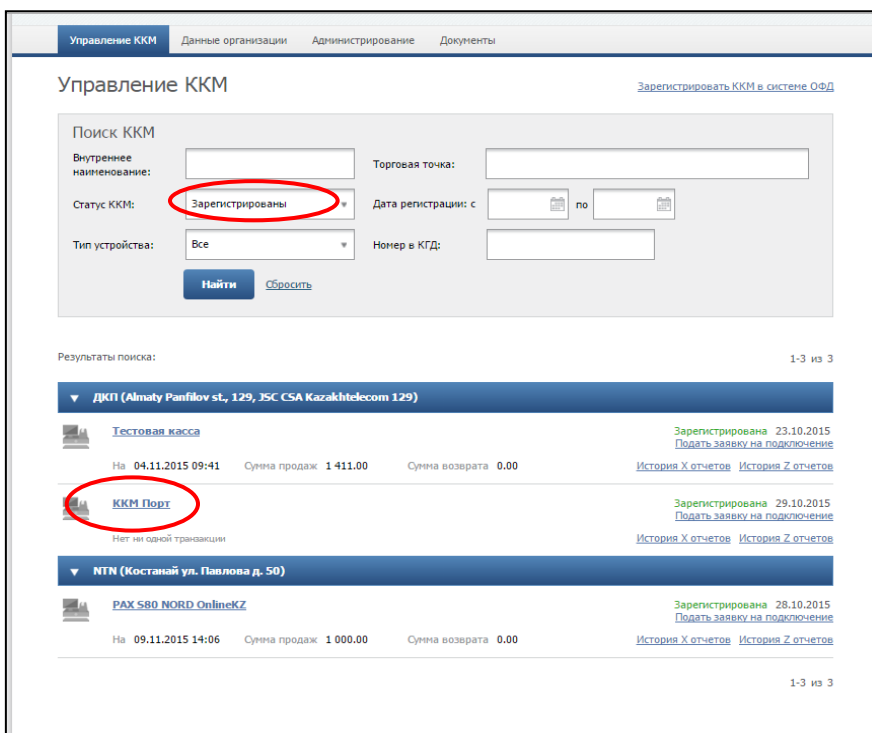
Управление ККМ Данные организации Администрирование Документы

Управление ККМ

Зарегистрировать ККМ в системе ОФД

Поиск ККМ

Внутреннее наименование:

Торговая точка:

Статус ККМ: Зарегистрированы

Дата регистрации: с по

Тип устройства: Все

Номер в КГД:

Найти Сбросить

Результаты поиска:

1-3 из 3

ДКП (Almaty Panfilov st., 129, JSC CSA Kazakhtelecom 129)

Тестовая касса

Зарегистрирована 23.10.2015
Подать заявку на подключение

На 04.11.2015 09:41 Сумма продаж 1 411.00 Сумма возврата 0.00 История X отчетов История Z отчетов

ККМ Порт

Зарегистрирована 29.10.2015
Подать заявку на подключение

Нет ни одной транзакции История X отчетов История Z отчетов

NTN (Костанай ул. Павлова д. 50)

PAX S80 NORD OnlineKZ

Зарегистрирована 28.10.2015
Подать заявку на подключение

На 09.11.2015 14:06 Сумма продаж 1 000.00 Сумма возврата 0.00 История X отчетов История Z отчетов

1-3 из 3